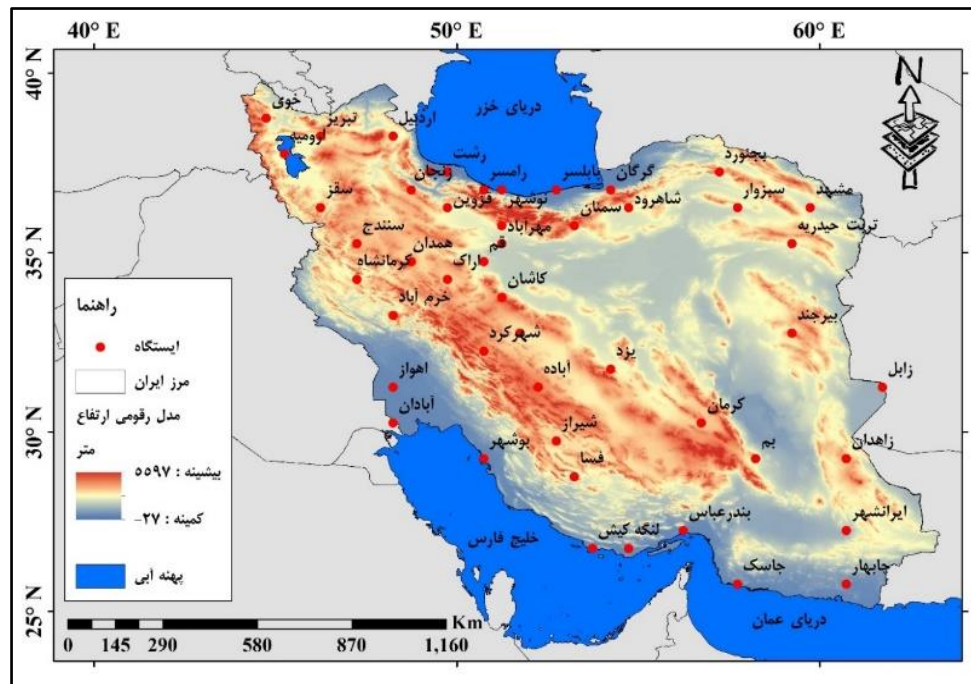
40° E
50° E
60° E
40° N
35° N
30° N
25° N

دریای خزر
خوی
تبریز
اردبیل
ارومیه
رشت
رامسر
بابلسر
گرگان
بجنورد
زنجان
قزوین
نوشهر
سمنان
شاهرود
سبزوار
مشهد
سقز
سنندج
همدان
مهرآباد
قم
تربت حیدریه
کرمانشاه
اراک
کاشان
خرم آباد
بیرجند
شهرکرد
یزد
آباده
زابل
اهواز
آبادان
کرمان
شیراز
بم
زاهدان
بوشهر
فسا
بندرعباس
ایرانشهر
لنگه
کیش
خلیج فارس
جاسک
چابهار
دریای عمان

راهنما
ایستگاه
مرز ایران
مدل رقومی ارتفاع
متر
بیشینه : ۵۵۹۷
کمینه : ۲۷-
پهنه آبی

0 145 290 580 870 1,160 Km